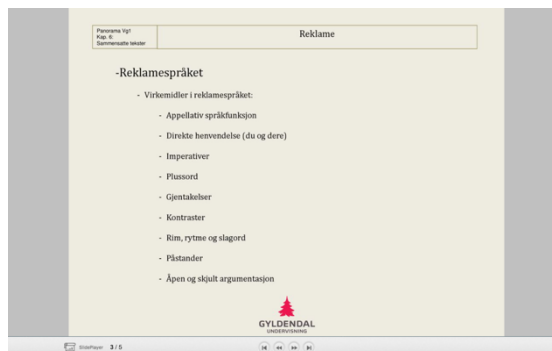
| Panorama Vg1 Kap. 6: Sammensatte tekster | Reklame |
|---|---|

-Reklamespråket

- Virkemidler i reklamespråket:

- Appellativ språkfunksjon
- Direkte henvendelse (du og dere)
- Imperativer
- Plussord
- Gjentakelser
- Kontraster
- Rim, rytme og slagord
- Påstander
- Åpen og skjult argumentasjon

GYLDENDAL UNDERVISNING

SlidePlayer 3 / 5